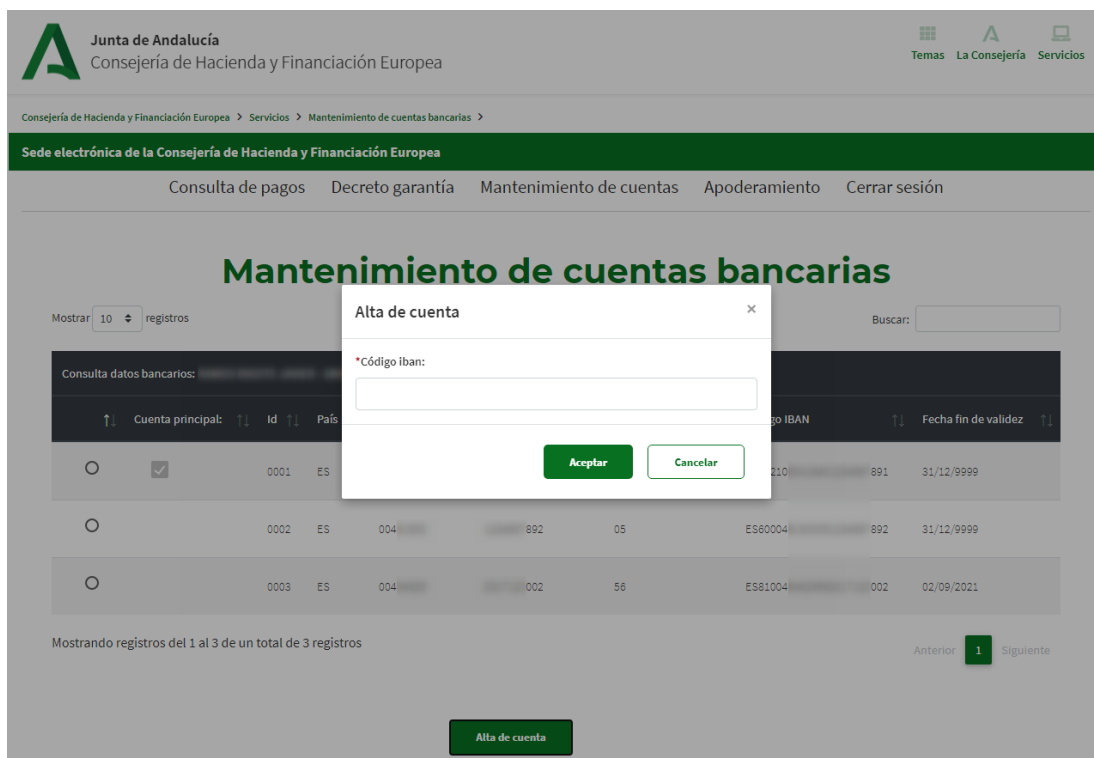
Junta de Andalucía
Consejería de Hacienda y Financiación Europea

Temas La Consejería Servicios

Consejería de Hacienda y Financiación Europea > Servicios > Mantenimiento de cuentas bancarias >

Sede electrónica de la Consejería de Hacienda y Financiación Europea

Consulta de pagos Decreto garantía Mantenimiento de cuentas Apoderamiento Cerrar sesión

Mantenimiento de cuentas bancarias

Mostrar 10 registros

Buscar:

Consulta datos bancarios: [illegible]

| | Cuenta principal: | Id | País | | | | go IBAN | Fecha fin de validez |
|---|---|---|---|---|---|---|---|---|
| ○ | ☑ | 0001 | ES | | | | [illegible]210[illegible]891 | 31/12/9999 |
| ○ | | 0002 | ES | 004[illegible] | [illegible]892 | 05 | ES60004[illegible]892 | 31/12/9999 |
| ○ | | 0003 | ES | 004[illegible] | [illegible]002 | 56 | ES81004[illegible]002 | 02/09/2021 |

Mostrando registros del 1 al 3 de un total de 3 registros

Anterior 1 Siguiente

Alta de cuenta

Alta de cuenta
×
*Código iban:

Aceptar Cancelar